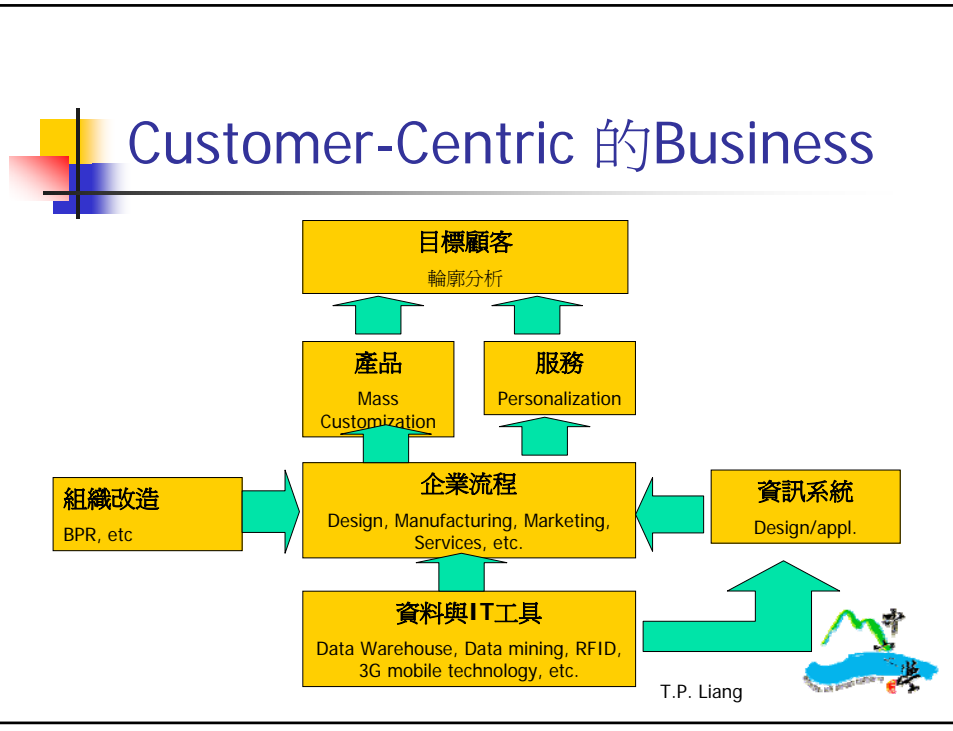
Customer-Centric 的Business

目標顧客
輪廓分析

產品
Mass Customization

服務
Personalization

組織改造
BPR, etc

企業流程
Design, Manufacturing, Marketing, Services, etc.

資訊系統
Design/appl.

資料與IT工具
Data Warehouse, Data mining, RFID, 3G mobile technology, etc.

T.P. Liang

中大